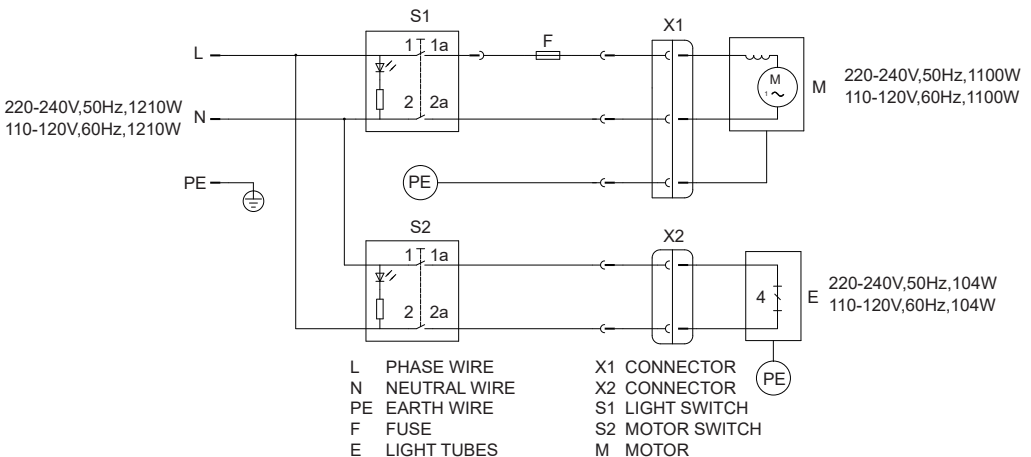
S1

X1

L

1 1a

F

M

220-240V,50Hz,1100W
110-120V,60Hz,1100W

M

220-240V,50Hz,1210W
110-120V,60Hz,1210W

N

2 2a

PE

PE

S2

X2

1 1a

4

E

220-240V,50Hz,104W
110-120V,60Hz,104W

2 2a

PE

L PHASE WIRE
N NEUTRAL WIRE
PE EARTH WIRE
F FUSE
E LIGHT TUBES

X1 CONNECTOR
X2 CONNECTOR
S1 LIGHT SWITCH
S2 MOTOR SWITCH
M MOTOR